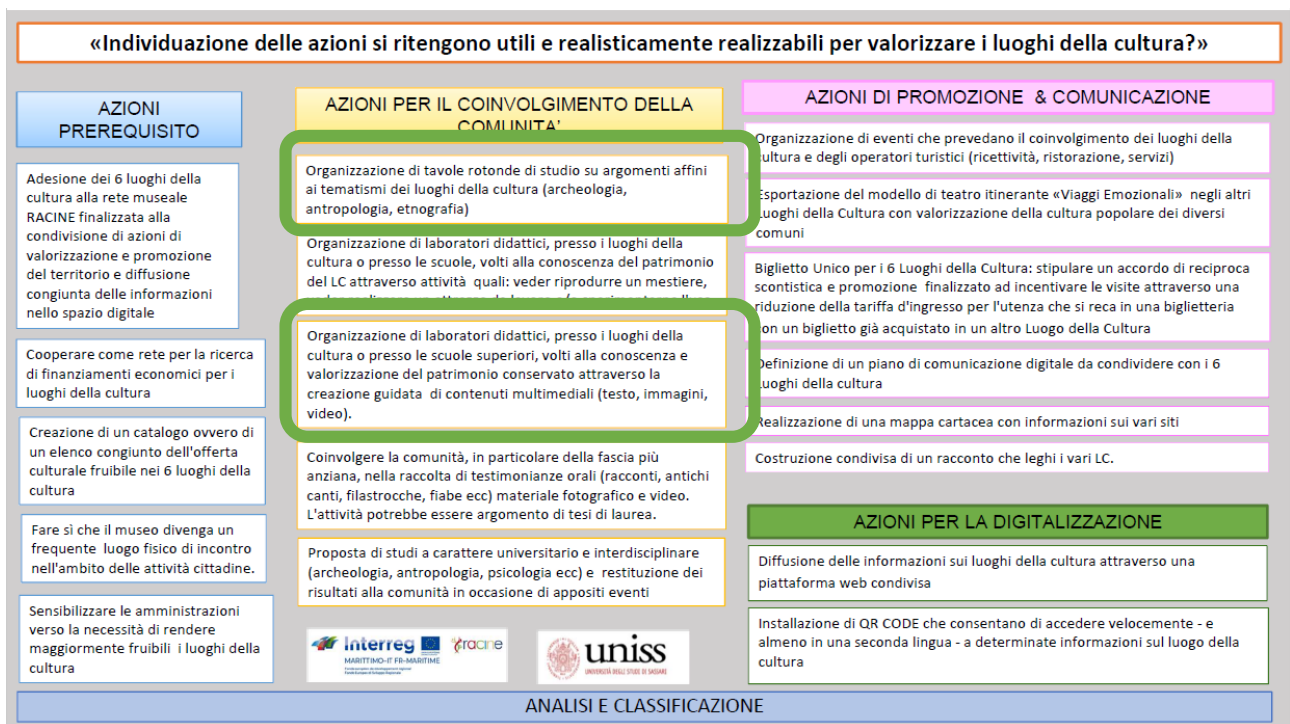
«Individuazione delle azioni si ritengono utili e realisticamente realizzabili per valorizzare i luoghi della cultura?»

AZIONI PREREQUISITO

Adesione dei 6 luoghi della cultura alla rete museale RACINE finalizzata alla condivisione di azioni di valorizzazione e promozione del territorio e diffusione congiunta delle informazioni nello spazio digitale

Cooperare come rete per la ricerca di finanziamenti economici per i luoghi della cultura

Creazione di un catalogo ovvero di un elenco congiunto dell'offerta culturale fruibile nei 6 luoghi della cultura

Fare sì che il museo divenga un frequente luogo fisico di incontro nell'ambito delle attività cittadine.

Sensibilizzare le amministrazioni verso la necessità di rendere maggiormente fruibili i luoghi della cultura

AZIONI PER IL COINVOLGIMENTO DELLA COMUNITA'

Organizzazione di tavole rotonde di studio su argomenti affini ai tematismi dei luoghi della cultura (archeologia, antropologia, etnografia)

Organizzazione di laboratori didattici, presso i luoghi della cultura o presso le scuole, volti alla conoscenza del patrimonio del LC attraverso attività quali: veder riprodurre un mestiere, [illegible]

Organizzazione di laboratori didattici, presso i luoghi della cultura o presso le scuole superiori, volti alla conoscenza e valorizzazione del patrimonio conservato attraverso la creazione guidata di contenuti multimediali (testo, immagini, video).

Coinvolgere la comunità, in particolare della fascia più anziana, nella raccolta di testimonianze orali (racconti, antichi canti, filastrocche, fiabe ecc) materiale fotografico e video. L'attività potrebbe essere argomento di tesi di laurea.

Proposta di studi a carattere universitario e interdisciplinare (archeologia, antropologia, psicologia ecc) e restituzione dei risultati alla comunità in occasione di appositi eventi

Interreg MARITTIMO-IT FR-MARITIME racine

uniss UNIVERSITÀ DEGLI STUDI DI SASSARI

AZIONI DI PROMOZIONE & COMUNICAZIONE

Organizzazione di eventi che prevedano il coinvolgimento dei luoghi della cultura e degli operatori turistici (ricettività, ristorazione, servizi)

Esportazione del modello di teatro itinerante «Viaggi Emozionali» negli altri Luoghi della Cultura con valorizzazione della cultura popolare dei diversi comuni

Biglietto Unico per i 6 Luoghi della Cultura: stipulare un accordo di reciproca scontistica e promozione finalizzato ad incentivare le visite attraverso una riduzione della tariffa d'ingresso per l'utenza che si reca in una biglietteria con un biglietto già acquistato in un altro Luogo della Cultura

Definizione di un piano di comunicazione digitale da condividere con i 6 Luoghi della cultura

Realizzazione di una mappa cartacea con informazioni sui vari siti

Costruzione condivisa di un racconto che leghi i vari LC.

AZIONI PER LA DIGITALIZZAZIONE

Diffusione delle informazioni sui luoghi della cultura attraverso una piattaforma web condivisa

Installazione di QR CODE che consentano di accedere velocemente - e almeno in una seconda lingua - a determinate informazioni sul luogo della cultura

ANALISI E CLASSIFICAZIONE